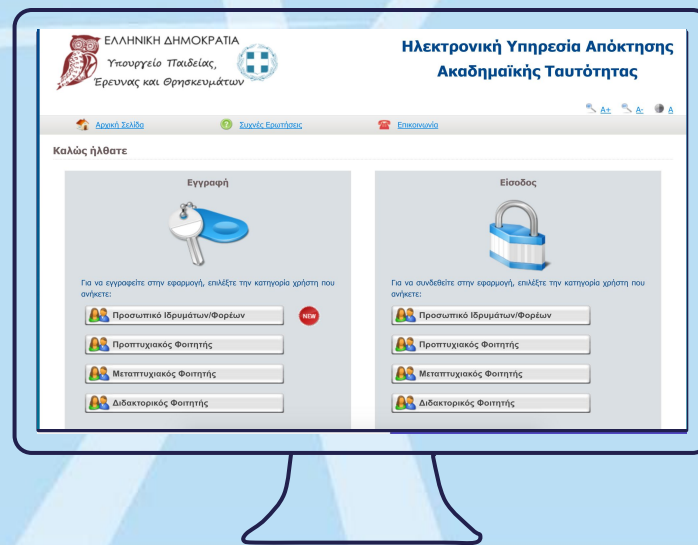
ΕΛΛΗΝΙΚΗ ΔΗΜΟΚΡΑΤΙΑ
Υπουργείο Παιδείας, Έρευνας και Θρησκευμάτων

Ηλεκτρονική Υπηρεσία Απόκτησης Ακαδημαϊκής Ταυτότητας

A+ A- A

Αρχική Σελίδα Συχνές Ερωτήσεις Επικοινωνία

Καλώς ήλθατε

Εγγραφή

Για να εγγραφείτε στην εφαρμογή, επιλέξτε την κατηγορία χρήστη που ανήκετε:

Προσωπικό Ιδρυμάτων/Φορέων NEW

Προπτυχιακός Φοιτητής

Μεταπτυχιακός Φοιτητής

Διδακτορικός Φοιτητής

Είσοδος

Για να συνδεθείτε στην εφαρμογή, επιλέξτε την κατηγορία χρήστη που ανήκετε:

Προσωπικό Ιδρυμάτων/Φορέων

Προπτυχιακός Φοιτητής

Μεταπτυχιακός Φοιτητής

Διδακτορικός Φοιτητής